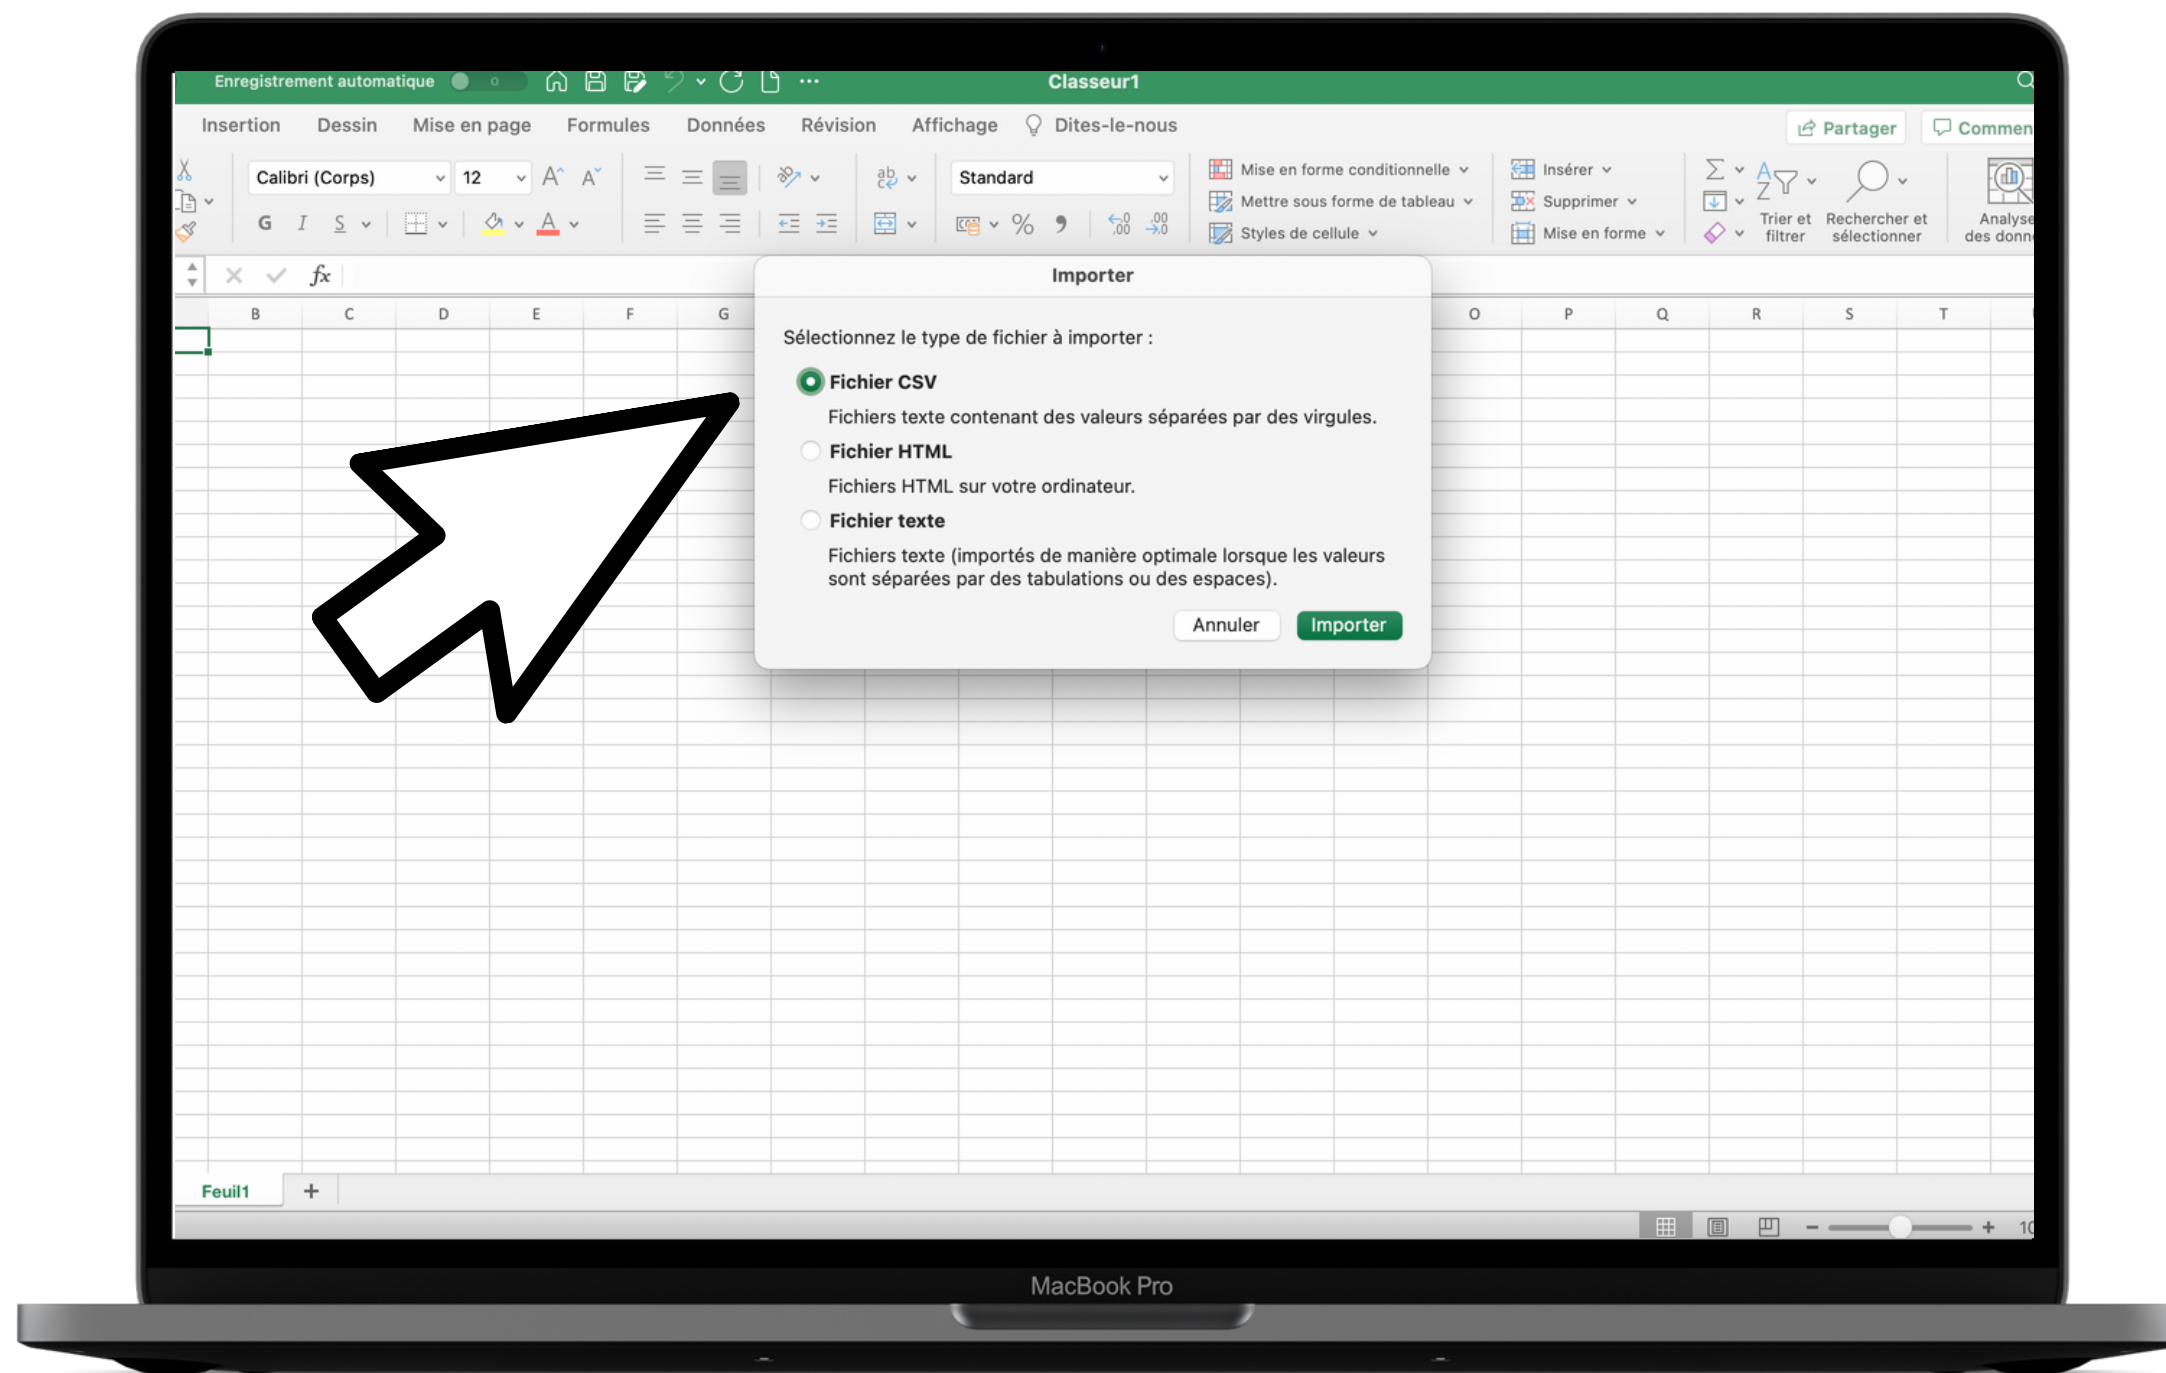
Enregistrement automatique

Classeur1

Insertion Dessin Mise en page Formules Données Révision Affichage Dites-le-nous

Partager Commen

Calibri (Corps) 12

G I S

Standard

%

Mise en forme conditionnelle
Mettre sous forme de tableau
Styles de cellule

Insérer
Supprimer
Mise en forme

Trier et filtrer
Rechercher et sélectionner
Analyse des donn

fx

B C D E F G O P Q R S T

Importer

Sélectionnez le type de fichier à importer :

Fichier CSV
Fichiers texte contenant des valeurs séparées par des virgules.

Fichier HTML
Fichiers HTML sur votre ordinateur.

Fichier texte
Fichiers texte (importés de manière optimale lorsque les valeurs sont séparées par des tabulations ou des espaces).

Annuler Importer

Feuil1 +

10

MacBook Pro